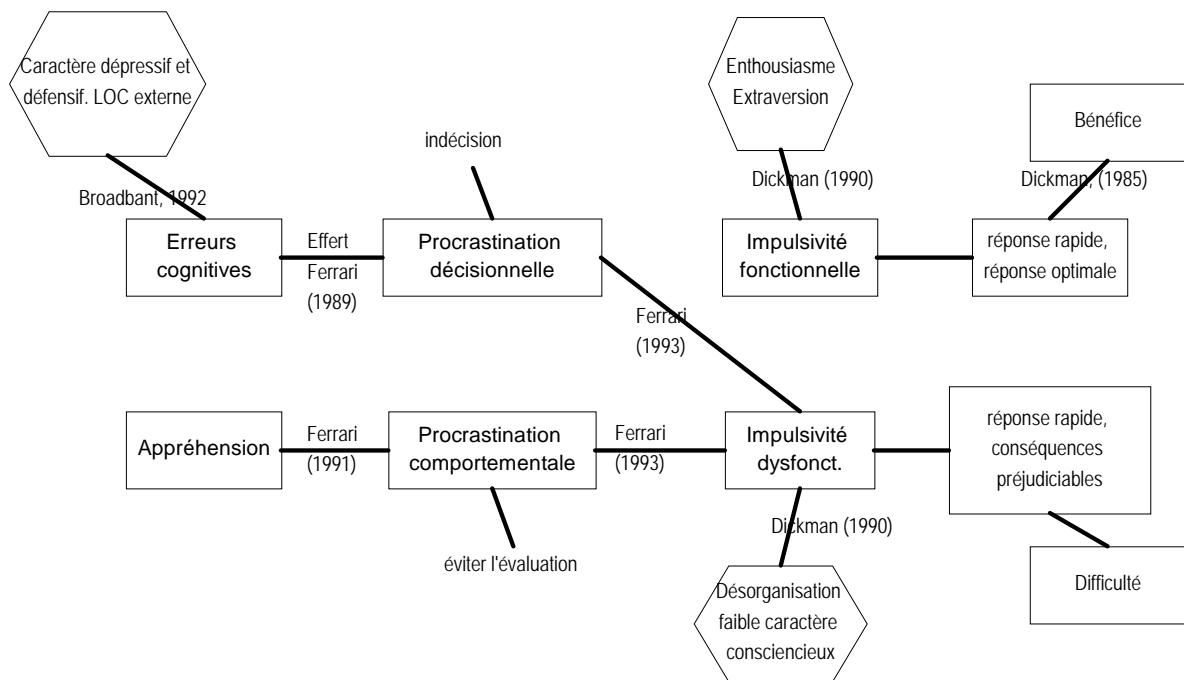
Caractère dépressif et défensif. LOC externe

Enthousiasme Extraversion

Bénéfice

indécision

Broadbant, 1992

Dickman (1990)

Dickman (1985)

Erreurs cognitives

Effert

Ferrari (1989)

Procrastination décisionnelle

Impulsivité fonctionnelle

réponse rapide, réponse optimale

Ferrari (1993)

Appréhension

Ferrari (1991)

Procrastination comportementale

Ferrari (1993)

Impulsivité dysfonct.

réponse rapide, conséquences préjudiciables

Dickman (1990)

éviter l'évaluation

Difficulté

Désorganisation faible caractère consciencieux